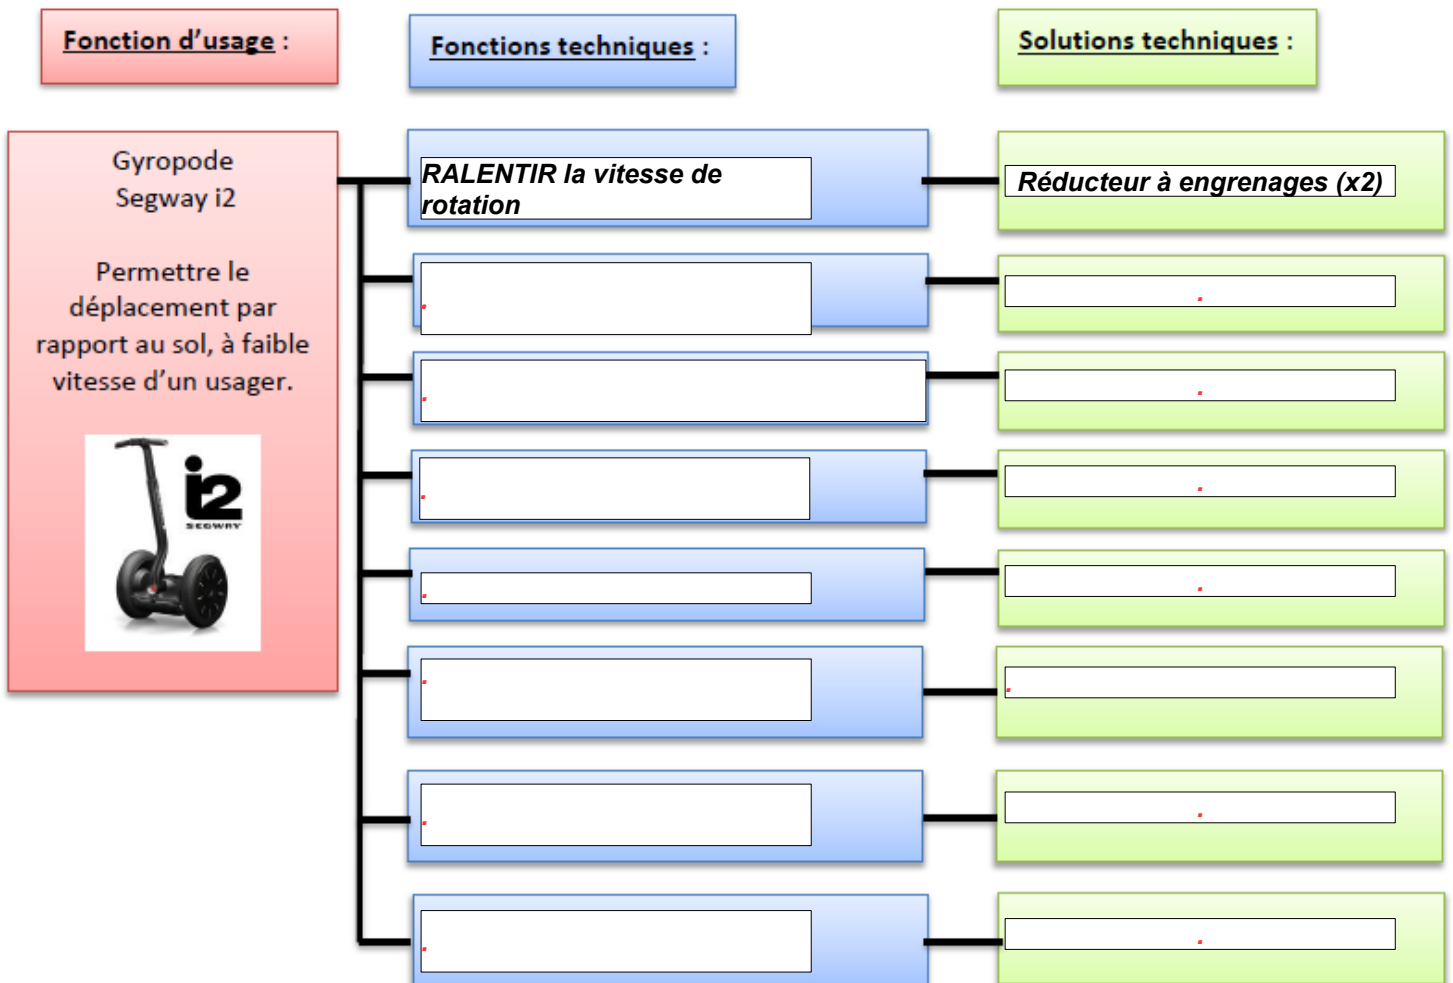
Fonction d'usage :

Fonctions techniques :

Solutions techniques :

Gyropode Segway i2

Permettre le déplacement par rapport au sol, à faible vitesse d'un usager.

i2 SEGWAY

RALENTIR la vitesse de rotation

Réducteur à engrenages (x2)